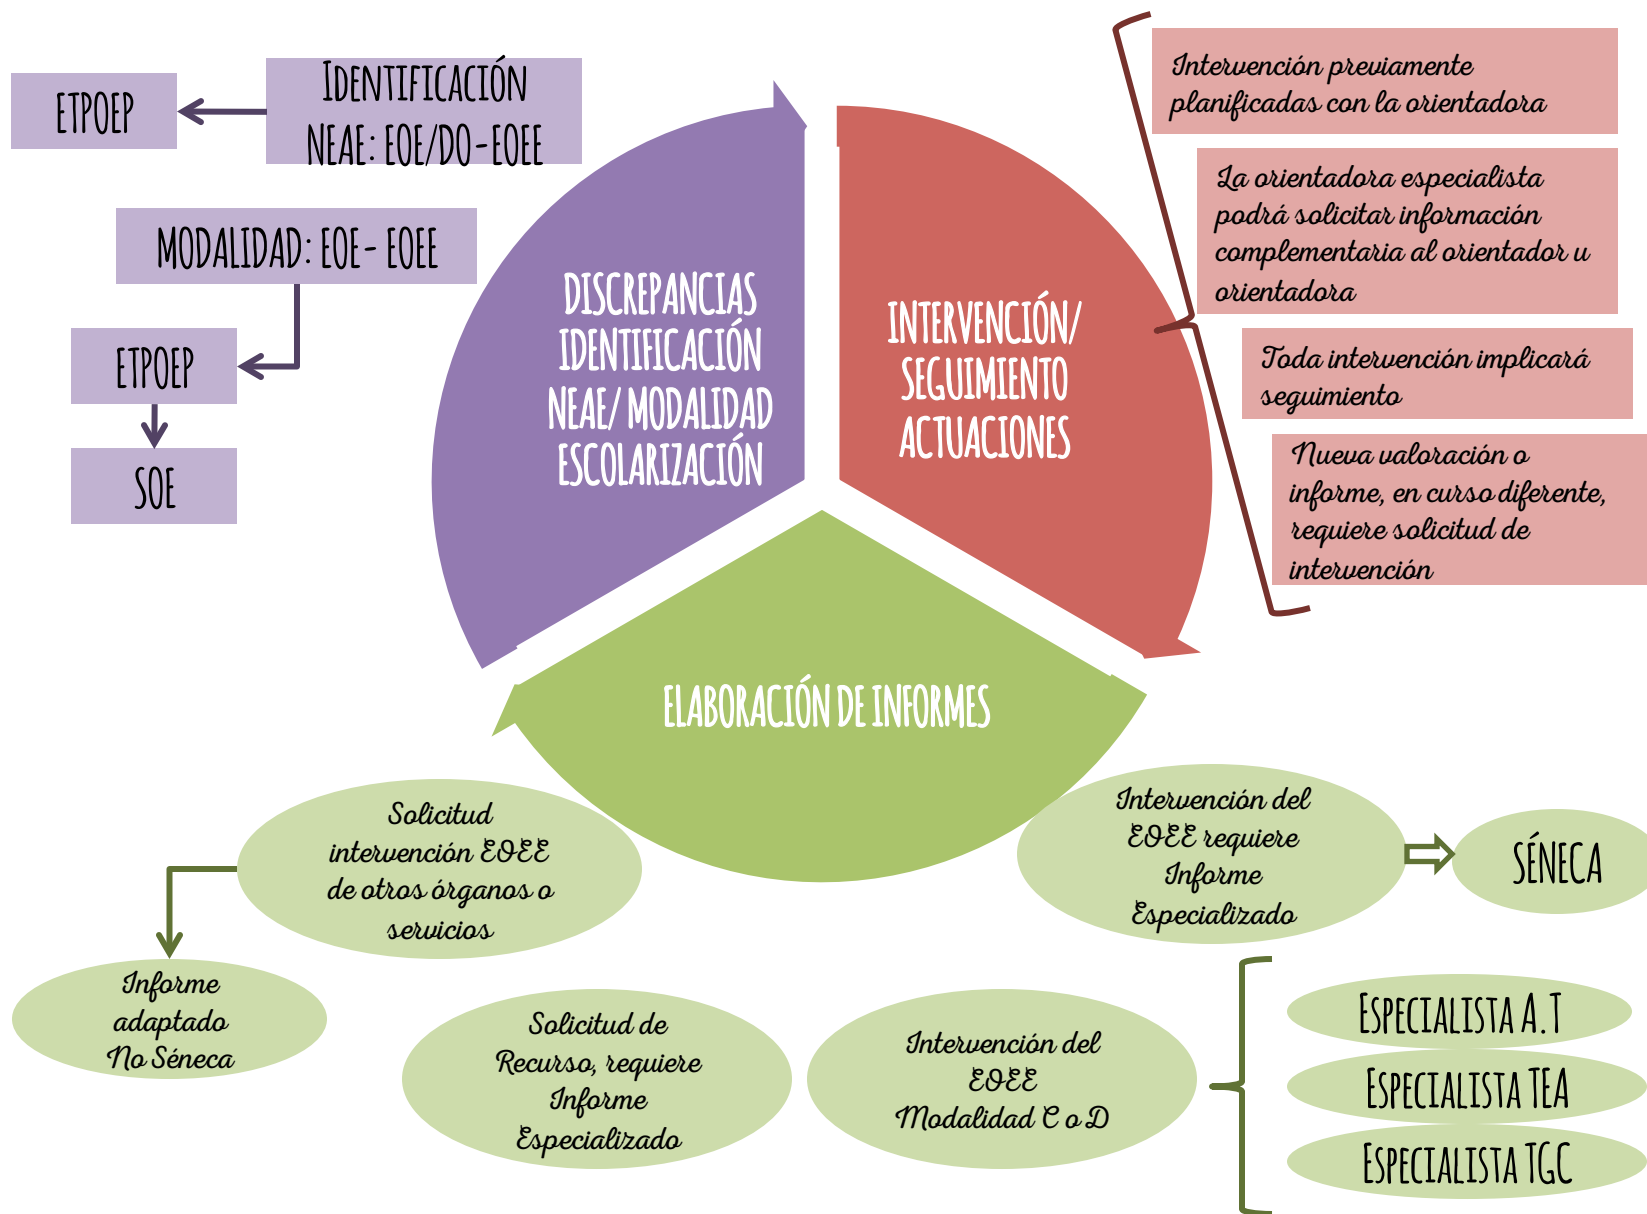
ETPOEP

IDENTIFICACIÓN NEAE: EOE/DO-EOEE

MODALIDAD: EOE- EOEE

ETPOEP

SOE

DISCREPANCIAS IDENTIFICACIÓN NEAE/ MODALIDAD ESCOLARIZACIÓN

INTERVENCIÓN/ SEGUIMIENTO ACTUACIONES

Intervención previamente planificadas con la orientadora

La orientadora especialista podrá solicitar información complementaria al orientador u orientadora

Toda intervención implicará seguimiento

Nueva valoración o informe, en curso diferente, requiere solicitud de intervencion

ELABORACIÓN DE INFORMES

Solicitud intervención EOEE de otros órganos o servicios

Intervención del EOEE requiere Informe Especializado

SÉNECA

Informe adaptado No Séneca

Solicitud de Recurso, requiere Informe Especializado

Intervención del EOEE Modalidad C o D

ESPECIALISTA A.T

ESPECIALISTA TEA

ESPECIALISTA TGC